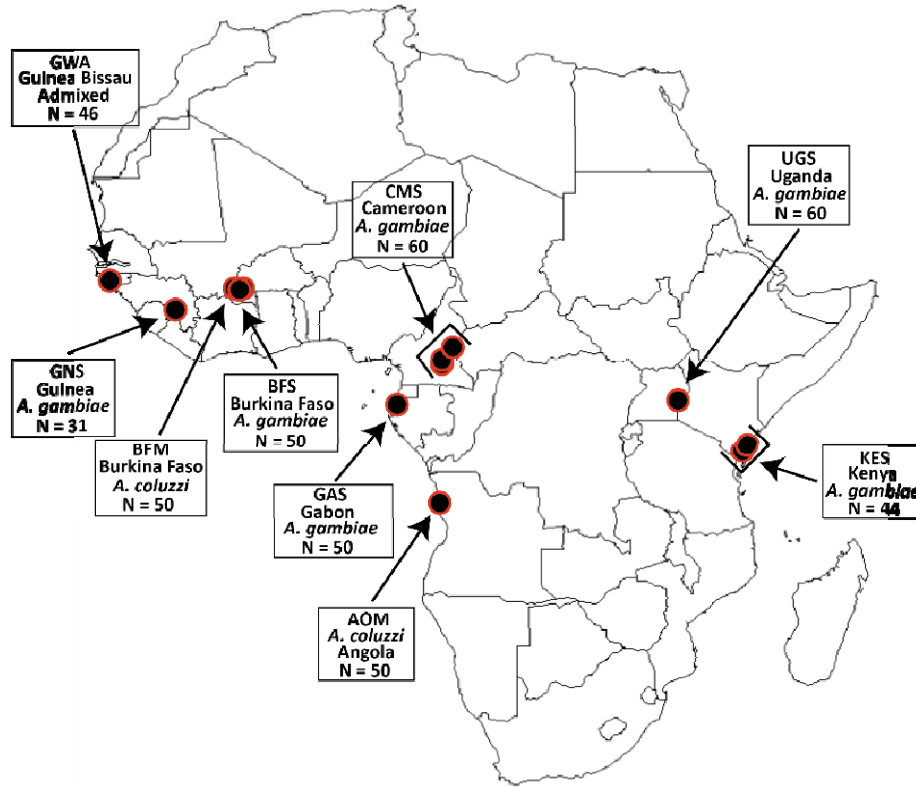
GWA
Guinea Bissau
Admixed
N = 46

CMS
Cameroon
A. gambiae
N = 60

UGS
Uganda
A. gambiae
N = 60

GNS
Guinea
A. gambiae
N = 31

BFS
Burkina Faso
A. gambiae
N = 50

BFM
Burkina Faso
A. coluzzi
N = 50

GAS
Gabon
A. gambiae
N = 50

KES
Kenya
A. gambiae
N = 44

AOM
A. coluzzi
Angola
N = 50